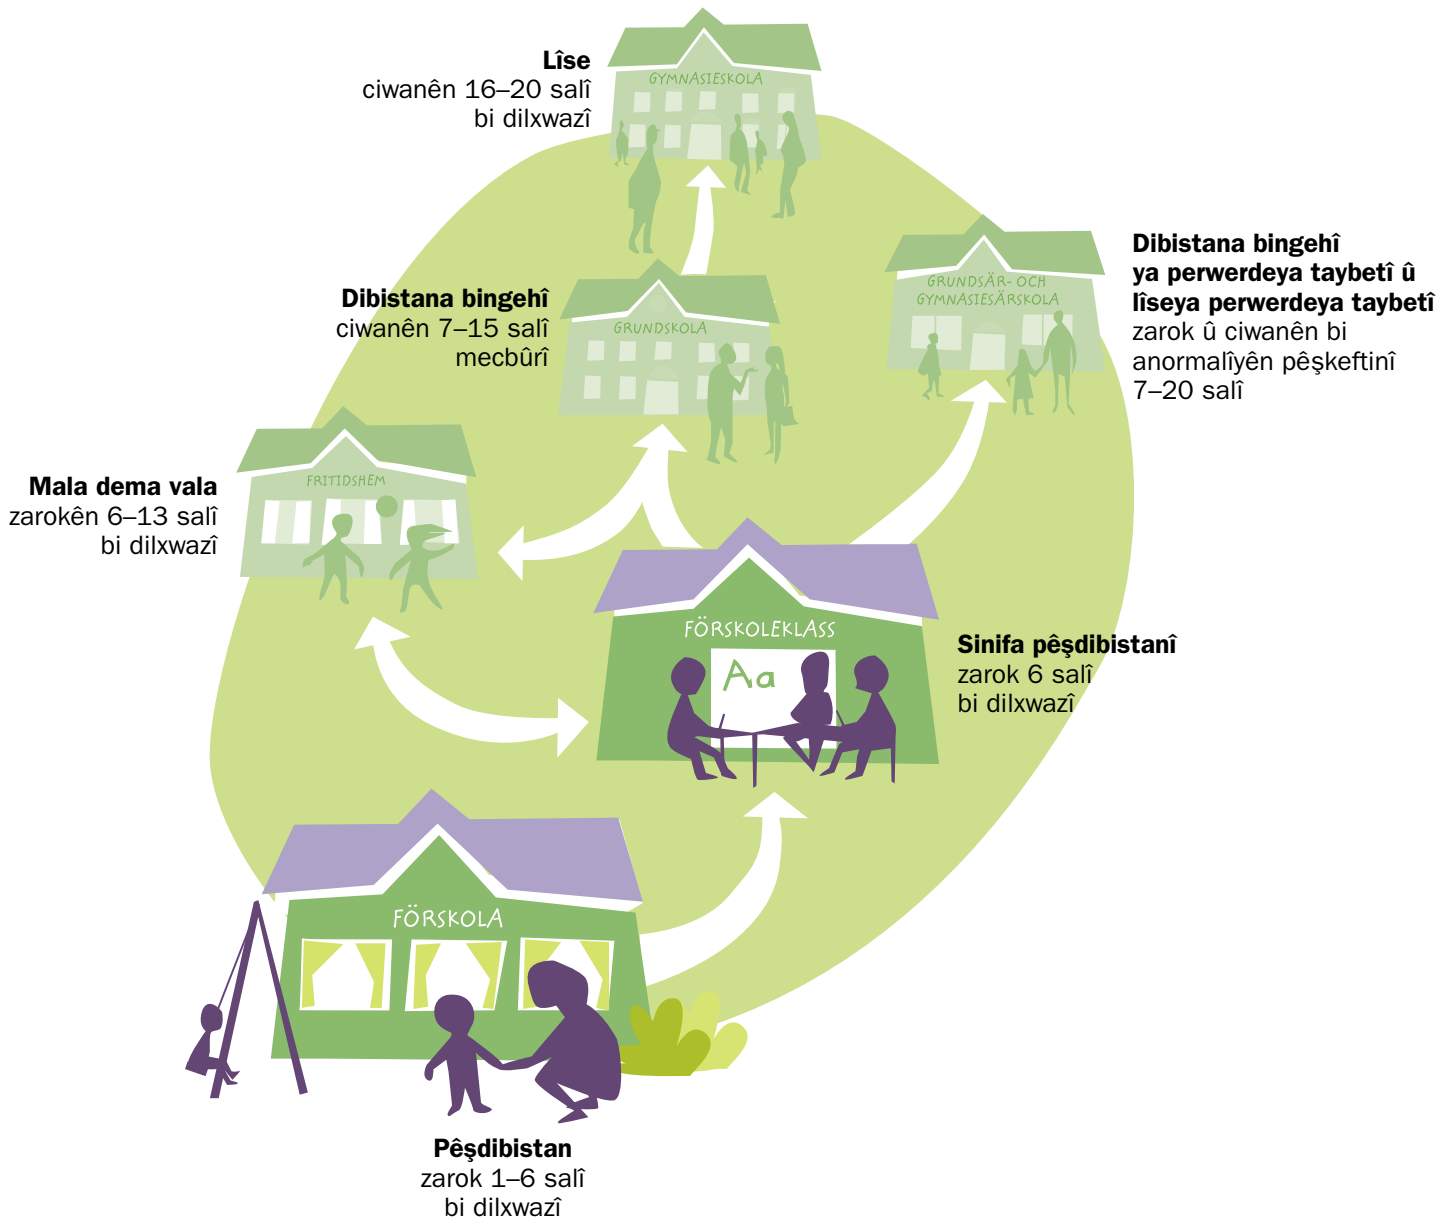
**Lîse**
ciwanên 16–20 salî
bi dilxwazî

GYMNASIESKOLA

**Dibistana bingehî**
ciwanên 7–15 salî
mecbûrî

GRUNDSKOLA

GRUNDSÄR- OCH GYMNASIESÄRSKOLA

**Dibistana bingehî ya perwerdeya taybetî û lîseya perwerdeya taybetî**
zarok û ciwanên bi anormalîyên pêşkeftinî
7–20 salî

**Mala dema vala**
zarokên 6–13 salî
bi dilxwazî

FRITIDSHEM

FÖRSKOLEKLASS

Aa

**Sinifa pêşdibistanî**
zarok 6 salî
bi dilxwazî

FÖRSKOLA

**Pêşdibistan**
zarok 1–6 salî
bi dilxwazî